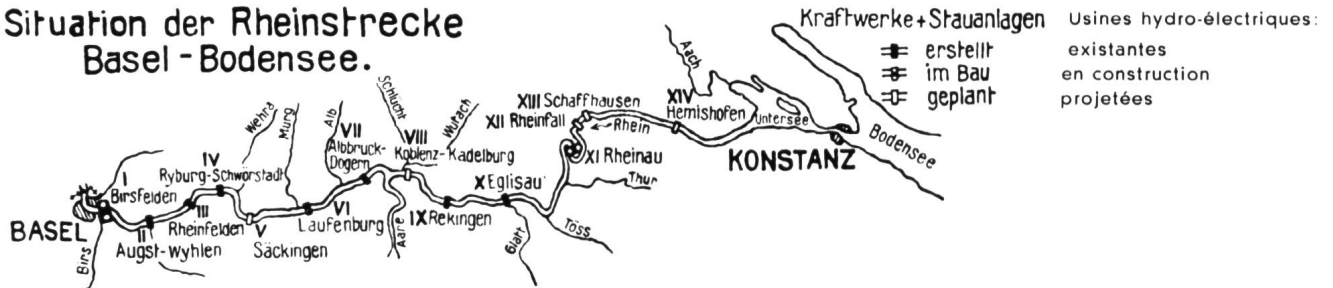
Situation der Rheinstrecke
Basel - Bodensee.

Kraftwerke + Stauanlagen
erstellt
im Bau
geplant

Usines hydro-électriques:
existantes
en construction
projetées

Wehra
Murg
Alb
Schlucht
Wutach
Aach

I
Birsfelden
II
Augst-Wyhlen
III
Rheinfelden
IV
Ryburg-Schwörstadt
V
Säckingen
VI
Laufenburg
VII
Albbruck-Dogern
VIII
Koblenz-Kadelburg
IX Rekingen
X Eglisau
XI Rheinau
XII Rheinfall
XIII Schaffhausen
XIV
Hemishofen
Untersee
Rhein
Thur
Töss
Glatt
Aare
Birs

BASEL
KONSTANZ
Bodensee